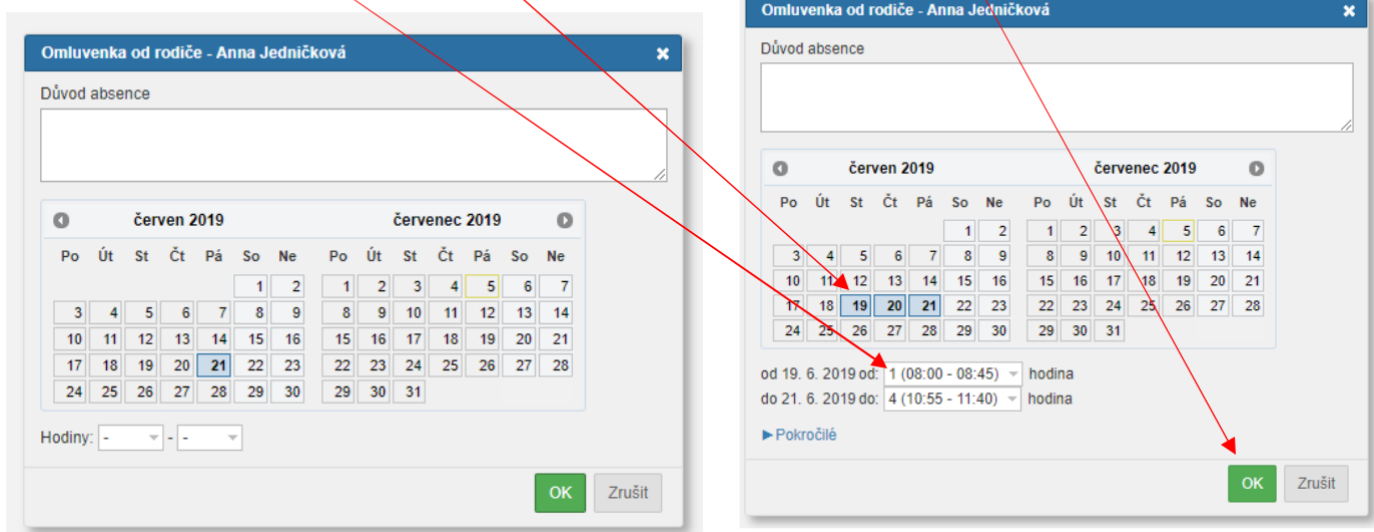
Omluvenka od rodiče - Anna Jedničková ✖

Důvod absence

červen 2019

| Po | Út | St | Čt | Pá | So | Ne |
|---|---|---|---|---|---|---|
| | | | | | 1 | 2 |
| 3 | 4 | 5 | 6 | 7 | 8 | 9 |
| 10 | 11 | 12 | 13 | 14 | 15 | 16 |
| 17 | 18 | 19 | 20 | 21 | 22 | 23 |
| 24 | 25 | 26 | 27 | 28 | 29 | 30 |

červenec 2019

| Po | Út | St | Čt | Pá | So | Ne |
|---|---|---|---|---|---|---|
| 1 | 2 | 3 | 4 | 5 | 6 | 7 |
| 8 | 9 | 10 | 11 | 12 | 13 | 14 |
| 15 | 16 | 17 | 18 | 19 | 20 | 21 |
| 22 | 23 | 24 | 25 | 26 | 27 | 28 |
| 29 | 30 | 31 | | | | |

Hodiny: - - -

OK Zrušit

Omluvenka od rodiče - Anna Jedničková ✖

Důvod absence

červen 2019

| Po | Út | St | Čt | Pá | So | Ne |
|---|---|---|---|---|---|---|
| | | | | | 1 | 2 |
| 3 | 4 | 5 | 6 | 7 | 8 | 9 |
| 10 | 11 | 12 | 13 | 14 | 15 | 16 |
| 17 | 18 | 19 | 20 | 21 | 22 | 23 |
| 24 | 25 | 26 | 27 | 28 | 29 | 30 |

červenec 2019

| Po | Út | St | Čt | Pá | So | Ne |
|---|---|---|---|---|---|---|
| 1 | 2 | 3 | 4 | 5 | 6 | 7 |
| 8 | 9 | 10 | 11 | 12 | 13 | 14 |
| 15 | 16 | 17 | 18 | 19 | 20 | 21 |
| 22 | 23 | 24 | 25 | 26 | 27 | 28 |
| 29 | 30 | 31 | | | | |

od 19. 6. 2019 od: 1 (08:00 - 08:45) hodina
do 21. 6. 2019 do: 4 (10:55 - 11:40) hodina

► Pokročilé

OK Zrušit